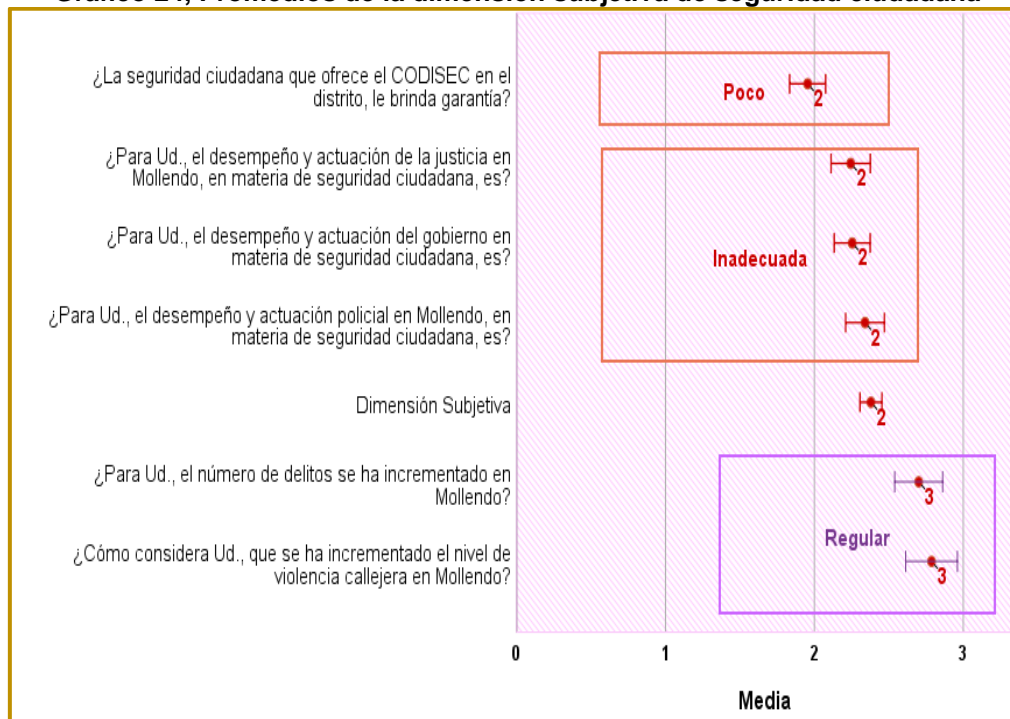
Gráfico 24, Promedios de la dimensión subjetiva de seguridad ciudadana

¿La seguridad ciudadana que ofrece el CODISEC en el distrito, le brinda garantía?

¿Para Ud., el desempeño y actuación de la justicia en Mollendo, en materia de seguridad ciudadana, es?

¿Para Ud., el desempeño y actuación del gobierno en materia de seguridad ciudadana, es?

¿Para Ud., el desempeño y actuación policial en Mollendo, en materia de seguridad ciudadana, es?

Dimensión Subjetiva

¿Para Ud., el número de delitos se ha incrementado en Mollendo?

¿Cómo considera Ud., que se ha incrementado el nivel de violencia callejera en Mollendo?

Poco
2
2
Inadecuada
2
2
2
3
Regular
3

0
1
2
3

Media